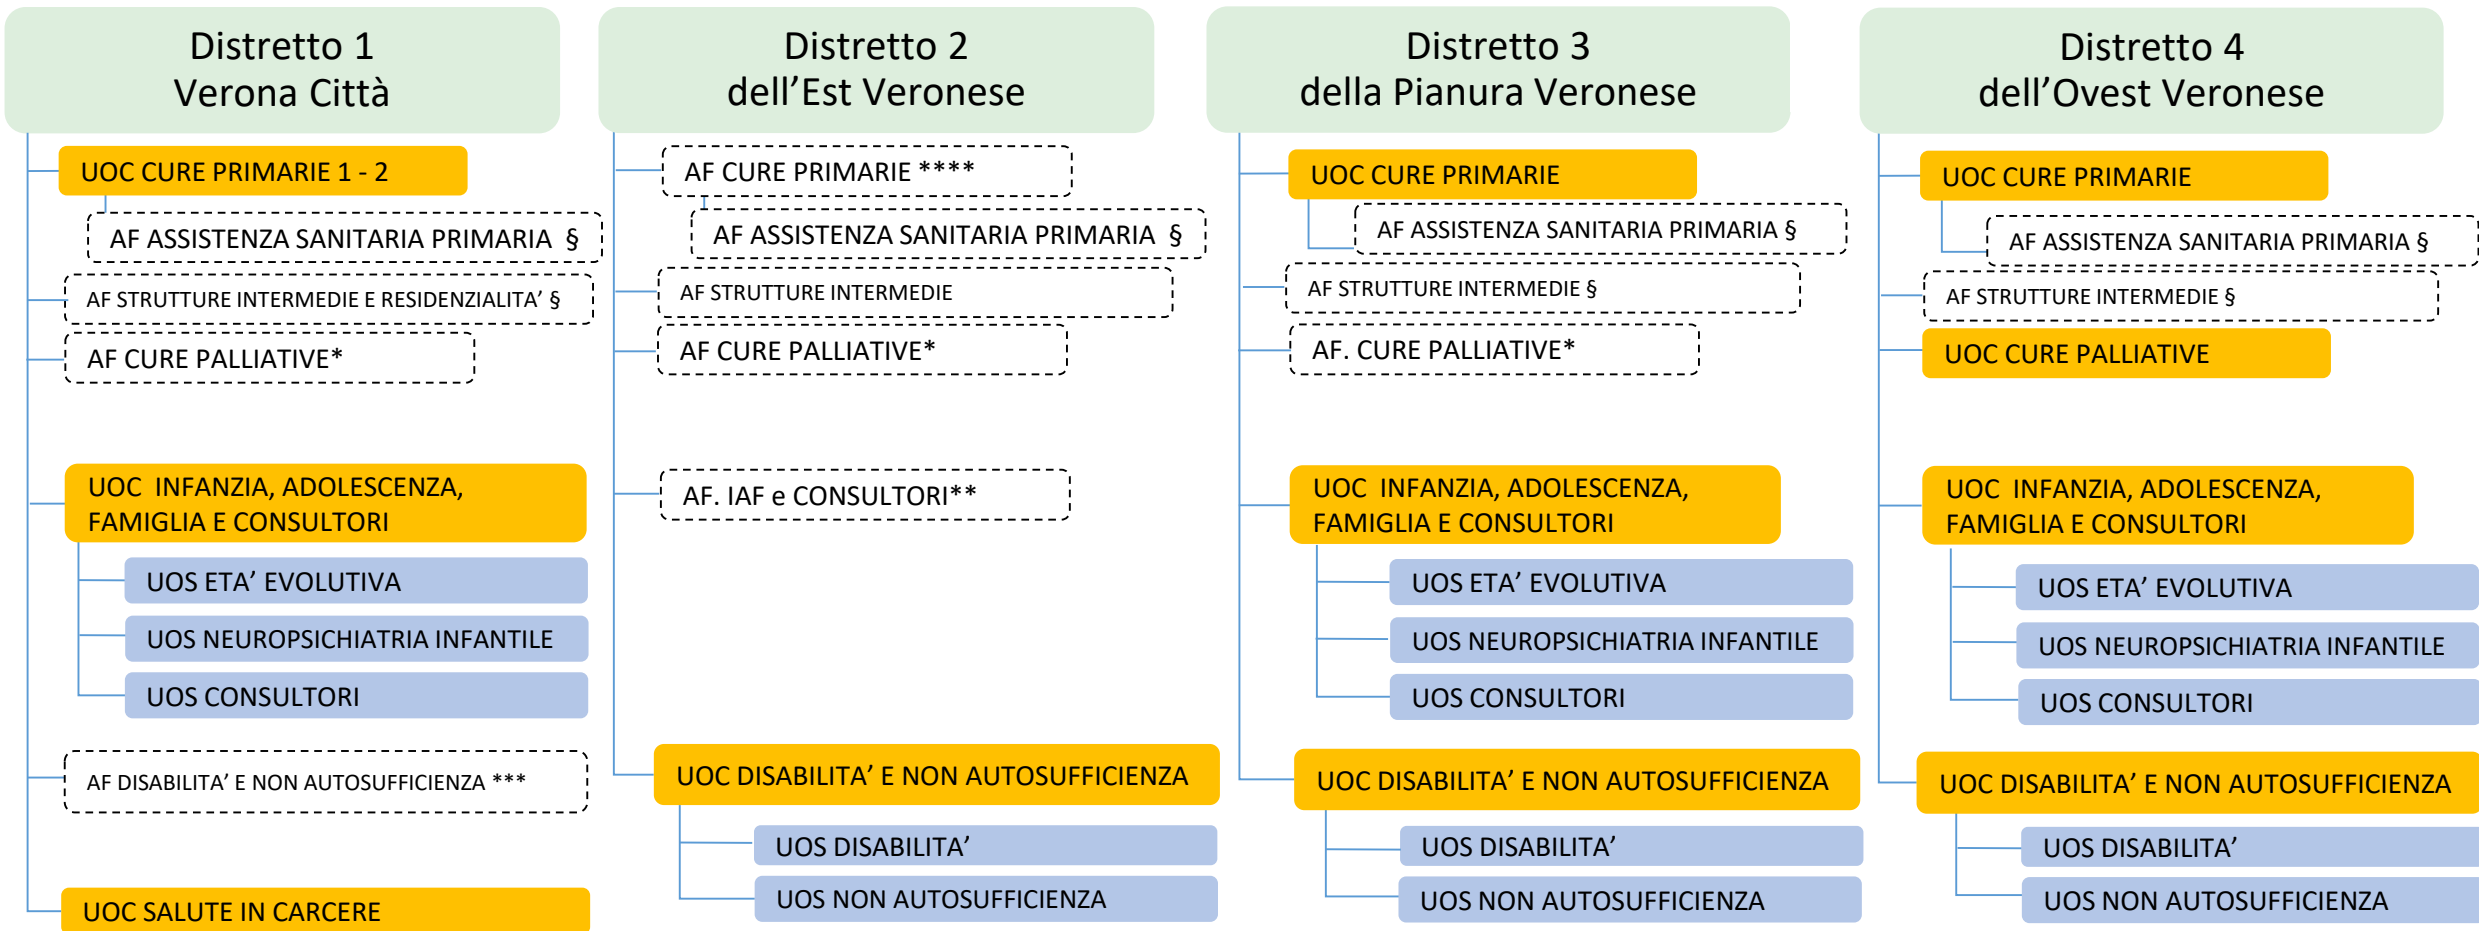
Distretto 1
Verona Città

UOC CURE PRIMARIE 1 - 2

AF ASSISTENZA SANITARIA PRIMARIA §

AF STRUTTURE INTERMEDIE E RESIDENZIALITA' §

AF CURE PALLIATIVE*

UOC INFANZIA, ADOLESCENZA, FAMIGLIA E CONSULTORI

UOS ETA' EVOLUTIVA

UOS NEUROPSICHIATRIA INFANTILE

UOS CONSULTORI

AF DISABILITA' E NON AUTOSUFFICIENZA ***

UOC SALUTE IN CARCERE

Distretto 2
dell'Est Veronese

AF CURE PRIMARIE ****

AF ASSISTENZA SANITARIA PRIMARIA §

AF STRUTTURE INTERMEDIE

AF CURE PALLIATIVE*

AF. IAF e CONSULTORI**

UOC DISABILITA' E NON AUTOSUFFICIENZA

UOS DISABILITA'

UOS NON AUTOSUFFICIENZA

Distretto 3
della Pianura Veronese

UOC CURE PRIMARIE

AF ASSISTENZA SANITARIA PRIMARIA §

AF STRUTTURE INTERMEDIE §

AF. CURE PALLIATIVE*

UOC INFANZIA, ADOLESCENZA, FAMIGLIA E CONSULTORI

UOS ETA' EVOLUTIVA

UOS NEUROPSICHIATRIA INFANTILE

UOS CONSULTORI

UOC DISABILITA' E NON AUTOSUFFICIENZA

UOS DISABILITA'

UOS NON AUTOSUFFICIENZA

Distretto 4
dell'Ovest Veronese

UOC CURE PRIMARIE

AF ASSISTENZA SANITARIA PRIMARIA §

AF STRUTTURE INTERMEDIE §

UOC CURE PALLIATIVE

UOC INFANZIA, ADOLESCENZA, FAMIGLIA E CONSULTORI

UOS ETA' EVOLUTIVA

UOS NEUROPSICHIATRIA INFANTILE

UOS CONSULTORI

UOC DISABILITA' E NON AUTOSUFFICIENZA

UOS DISABILITA'

UOS NON AUTOSUFFICIENZA